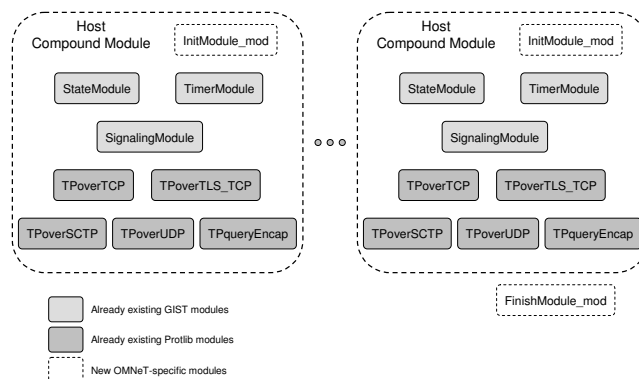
Host
Compound Module

InitModule_mod

StateModule

TimerModule

SignalingModule

TPoverTCP

TPoverTLS_TCP

TPoverSCTP

TPoverUDP

TPqueryEncap

Host
Compound Module

InitModule_mod

StateModule

TimerModule

SignalingModule

TPoverTCP

TPoverTLS_TCP

TPoverSCTP

TPoverUDP

TPqueryEncap

FinishModule_mod

Already existing GIST modules

Already existing Protlib modules

New OMNeT-specific modules